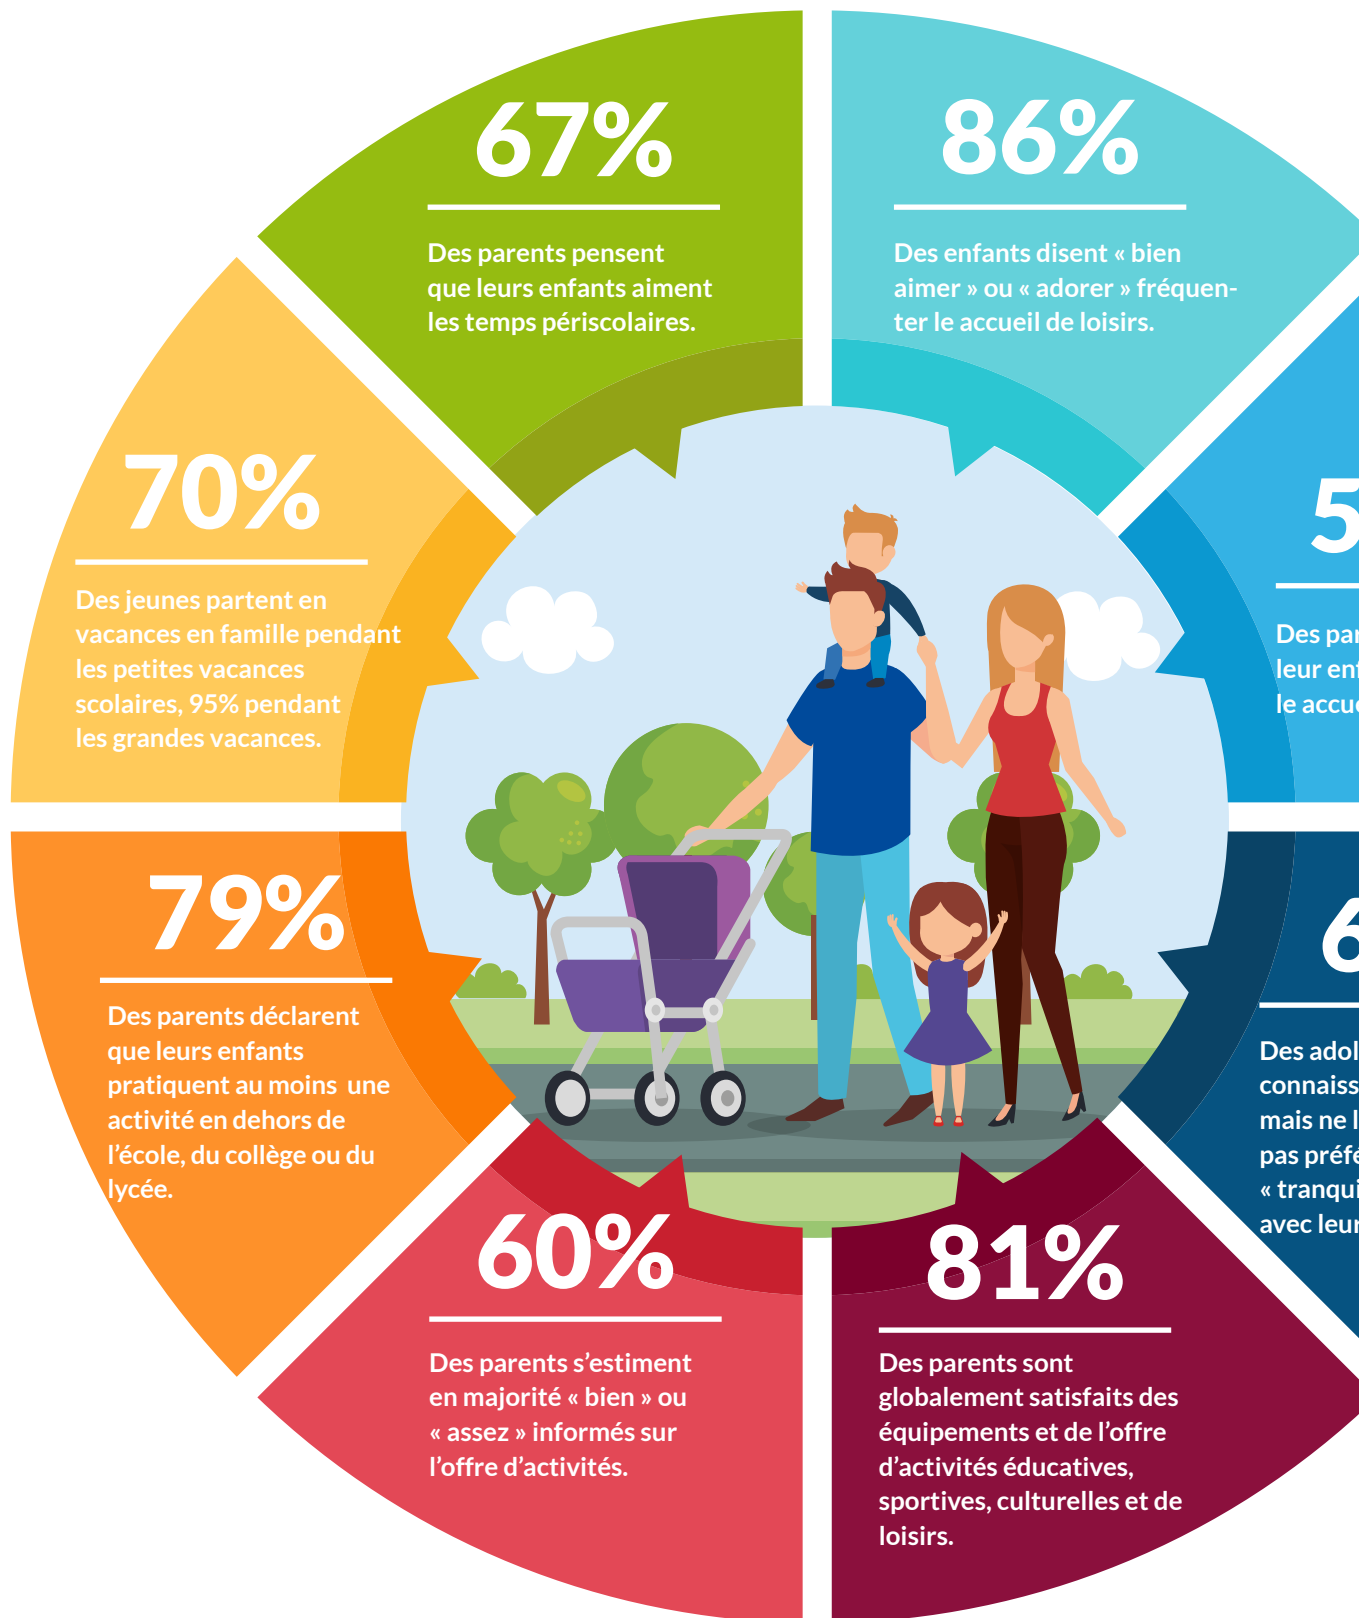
67%

Des parents pensent que leurs enfants aiment les temps périscolaires.

86%

Des enfants disent « bien aimer » ou « adorer » fréquenter le accueil de loisirs.

5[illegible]

Des pa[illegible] leur en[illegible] le accu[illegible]

70%

Des jeunes partent en vacances en famille pendant les petites vacances scolaires, 95% pendant les grandes vacances.

6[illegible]

Des adol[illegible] connaiss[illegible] mais ne l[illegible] pas préfé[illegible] « tranqui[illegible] avec leur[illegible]

79%

Des parents déclarent que leurs enfants pratiquent au moins une activité en dehors de l'école, du collège ou du lycée.

60%

Des parents s'estiment en majorité « bien » ou « assez » informés sur l'offre d'activités.

81%

Des parents sont globalement satisfaits des équipements et de l'offre d'activités éducatives, sportives, culturelles et de loisirs.